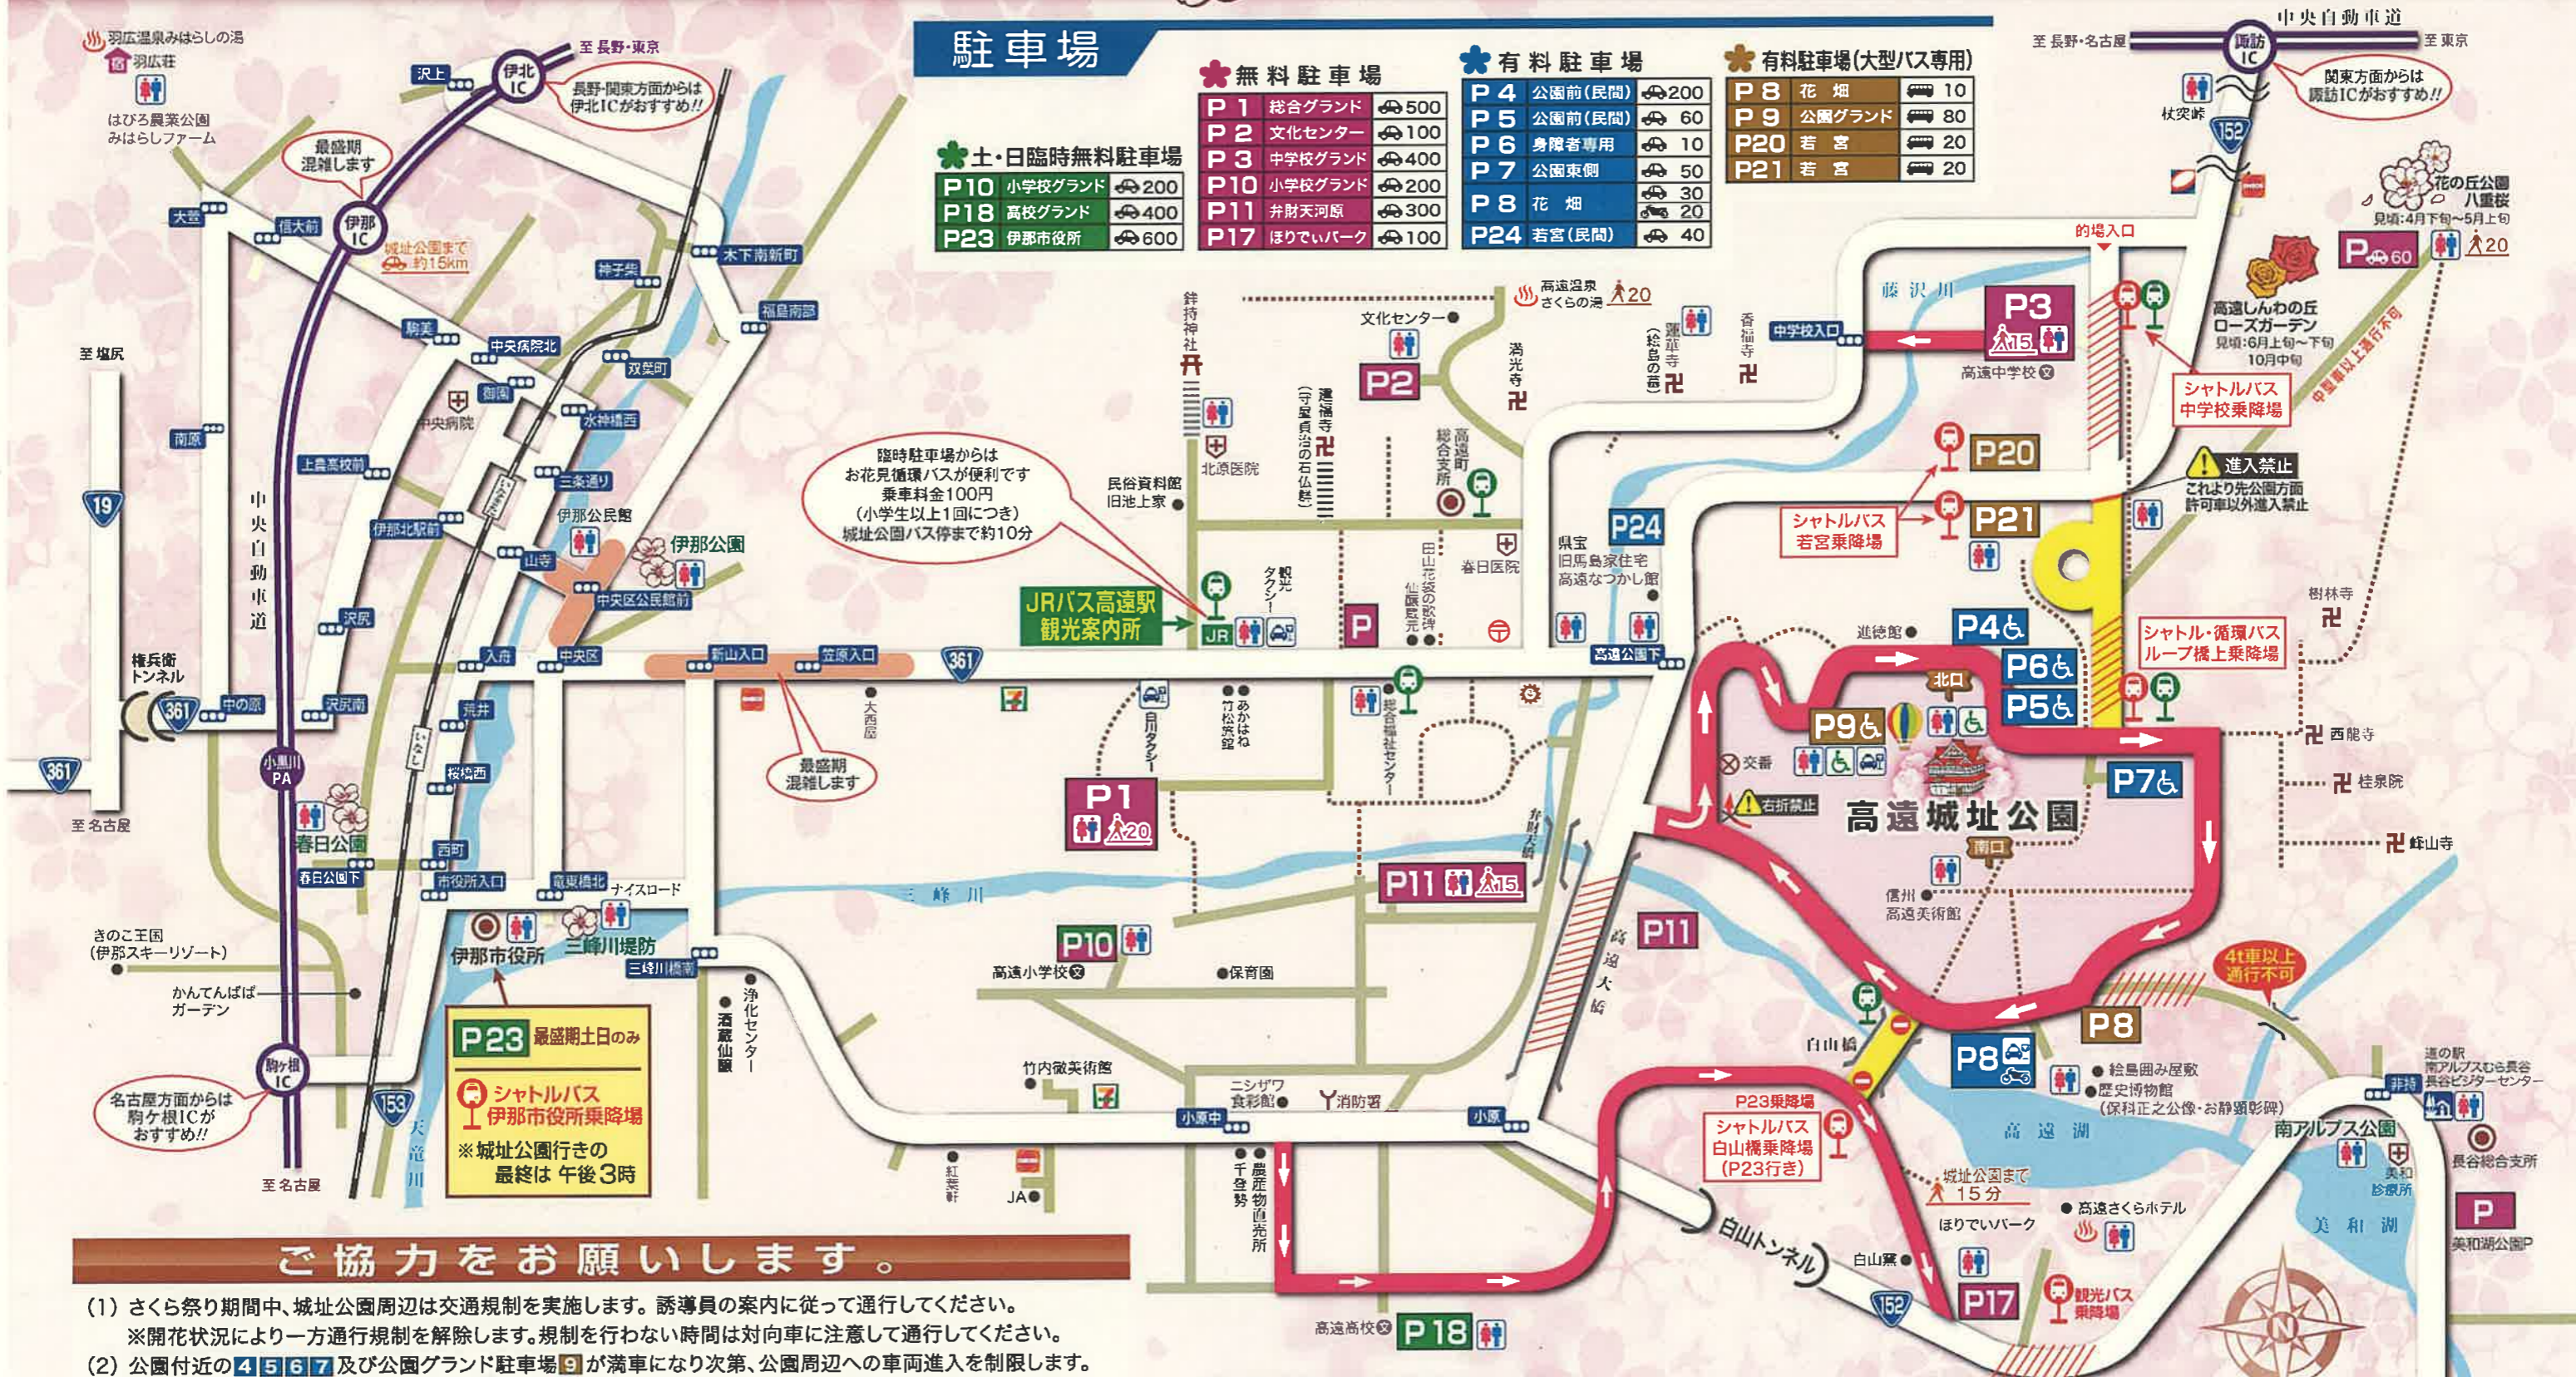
駐車場

土・日臨時無料駐車場
| | | |
|---|---|---|
| P10 | 小学校グランド | 200 |
| P18 | 高校グランド | 400 |
| P23 | 伊那市役所 | 600 |

無料駐車場
| | | |
|---|---|---|
| P1 | 総合グランド | 500 |
| P2 | 文化センター | 100 |
| P3 | 中学校グランド | 400 |
| P10 | 小学校グランド | 200 |
| P11 | 弁財天河原 | 300 |
| P17 | ほりでぃパーク | 100 |

有料駐車場
| | | |
|---|---|---|
| P4 | 公園前(民間) | 200 |
| P5 | 公園前(民間) | 60 |
| P6 | 身障者専用 | 10 |
| P7 | 公園東側 | 50 |
| P8 | 花畑 | 30 / 20 |
| P24 | 若宮(民間) | 40 |

有料駐車場(大型バス専用)
| | | |
|---|---|---|
| P8 | 花畑 | 10 |
| P9 | 公園グランド | 80 |
| P20 | 若宮 | 20 |
| P21 | 若宮 | 20 |

羽広温泉みはらしの湯
羽広荘
はびろ農業公園 みはらしファーム
至 長野・東京
沢上
伊北IC
長野・関東方面からは伊北ICがおすすめ!!
最盛期混雑します
伊那IC
城址公園まで 約15km
大萱
信大前
木下南新町
神子柴
福島南部
駒美
中央病院北
双葉町
御園
中央病院
水神橋西
上島高校前
三条通り
伊那公民館
伊那公園
伊那北駅前
山寺
中央区公民館前
至 塩尻
南原
19
中央自動車道
沢尻
入舟
中央区
新山入口
笠原入口
361
権兵衛トンネル
361
中の原
沢尻南
荒井
小黒川PA
桜橋西
春日公園
西町
春日公園下
市役所入口
竜東橋北
ナイスロード
三峰川
きのこ王国 (伊那スキーリゾート)
かんてんぱぱガーデン
伊那市役所
三峰川堤防
三峰川橋南
駒ヶ根IC
名古屋方面からは駒ヶ根ICがおすすめ!!
至 名古屋
153
天竜川
至 名古屋
361

P23 最盛期土日のみ
シャトルバス 伊那市役所乗降場
※城址公園行きの最終は 午後3時

臨時駐車場からはお花見循環バスが便利です 乗車料金100円 (小学生以上1回につき) 城址公園バス停まで約10分
JRバス高遠駅 観光案内所
最盛期混雑します
鉾持神社
北原医院
民俗資料館 旧池上家
文化センター
P2
建福寺 (守屋貞治の石仏群)
総合支所
高遠町
満光寺
高遠温泉 さくらの湯 20
蓮華寺 (絵島の墓)
香福寺
春日医院
田山花袋の歌碑
仙院寺
観光タクシー
P
大西医
日川タクシー
竹松旅館
あかはね
総合福祉センター
P1 20
P11 15
P11
P10
高遠小学校
保育園
酒蔵仙醸
浄化センター
竹内徹美術館
ニシザワ食彩館
消防署
小原中
小原
紅葉軒
JA
千登勢
農産物直売所
P18
高遠高校
P24
県宝 旧馬島家住宅 高遠なつかし館
高遠公園下
進徳館
北口
P4 P6 P5 P7 P9
交番
右折禁止
高遠城址公園
南口
信州高遠美術館
高遠大橋
弁財天橋
白山橋
P8 P8
絵島囲み屋敷
歴史博物館 (保科正之公像・お静the碑)
P23乗降場
シャトルバス 白山橋乗降場 (P23行き)
城址公園まで 15分
ほりでぃパーク
高遠さくらホテル
白山トンネル
白山寮
152
P17
観光バス乗降場
高遠湖
南アルプス公園
美和診療所
美和湖
美和湖公園P
長谷総合支所
道の駅 南アルプスむら長谷 長谷ビジターセンター
非持
4t車以上通行不可
樹林寺
西龍寺
桂泉院
峰山寺
シャトル・循環バス ループ橋上乗降場
進入禁止
これより先公園方面は許可車以外進入禁止
シャトルバス 若宮乗降場
P20 P21
シャトルバス 中学校乗降場
高遠中学校
中学校入口
藤沢川
P3 15
的場入口
大型車以上通行不可
高遠しんわの丘 ローズガーデン 見頃:6月上旬~下旬 10月中旬
花の丘公園 八重桜 見頃:4月下旬~5月上旬
P 60
20
中央自動車道
至 長野・名古屋
諏訪IC
至 東京
関東方面からは諏訪ICがおすすめ!!
杖突峠
152

ご協力をお願いします。
(1) さくら祭り期間中、城址公園周辺は交通規制を実施します。誘導員の案内に従って通行してください。
※開花状況により一方通行規制を解除します。規制を行わない時間は対向車に注意して通行してください。
(2) 公園付近の4 5 6 7及び公園グランド駐車場9が満車になり次第、公園周辺への車両進入を制限します。